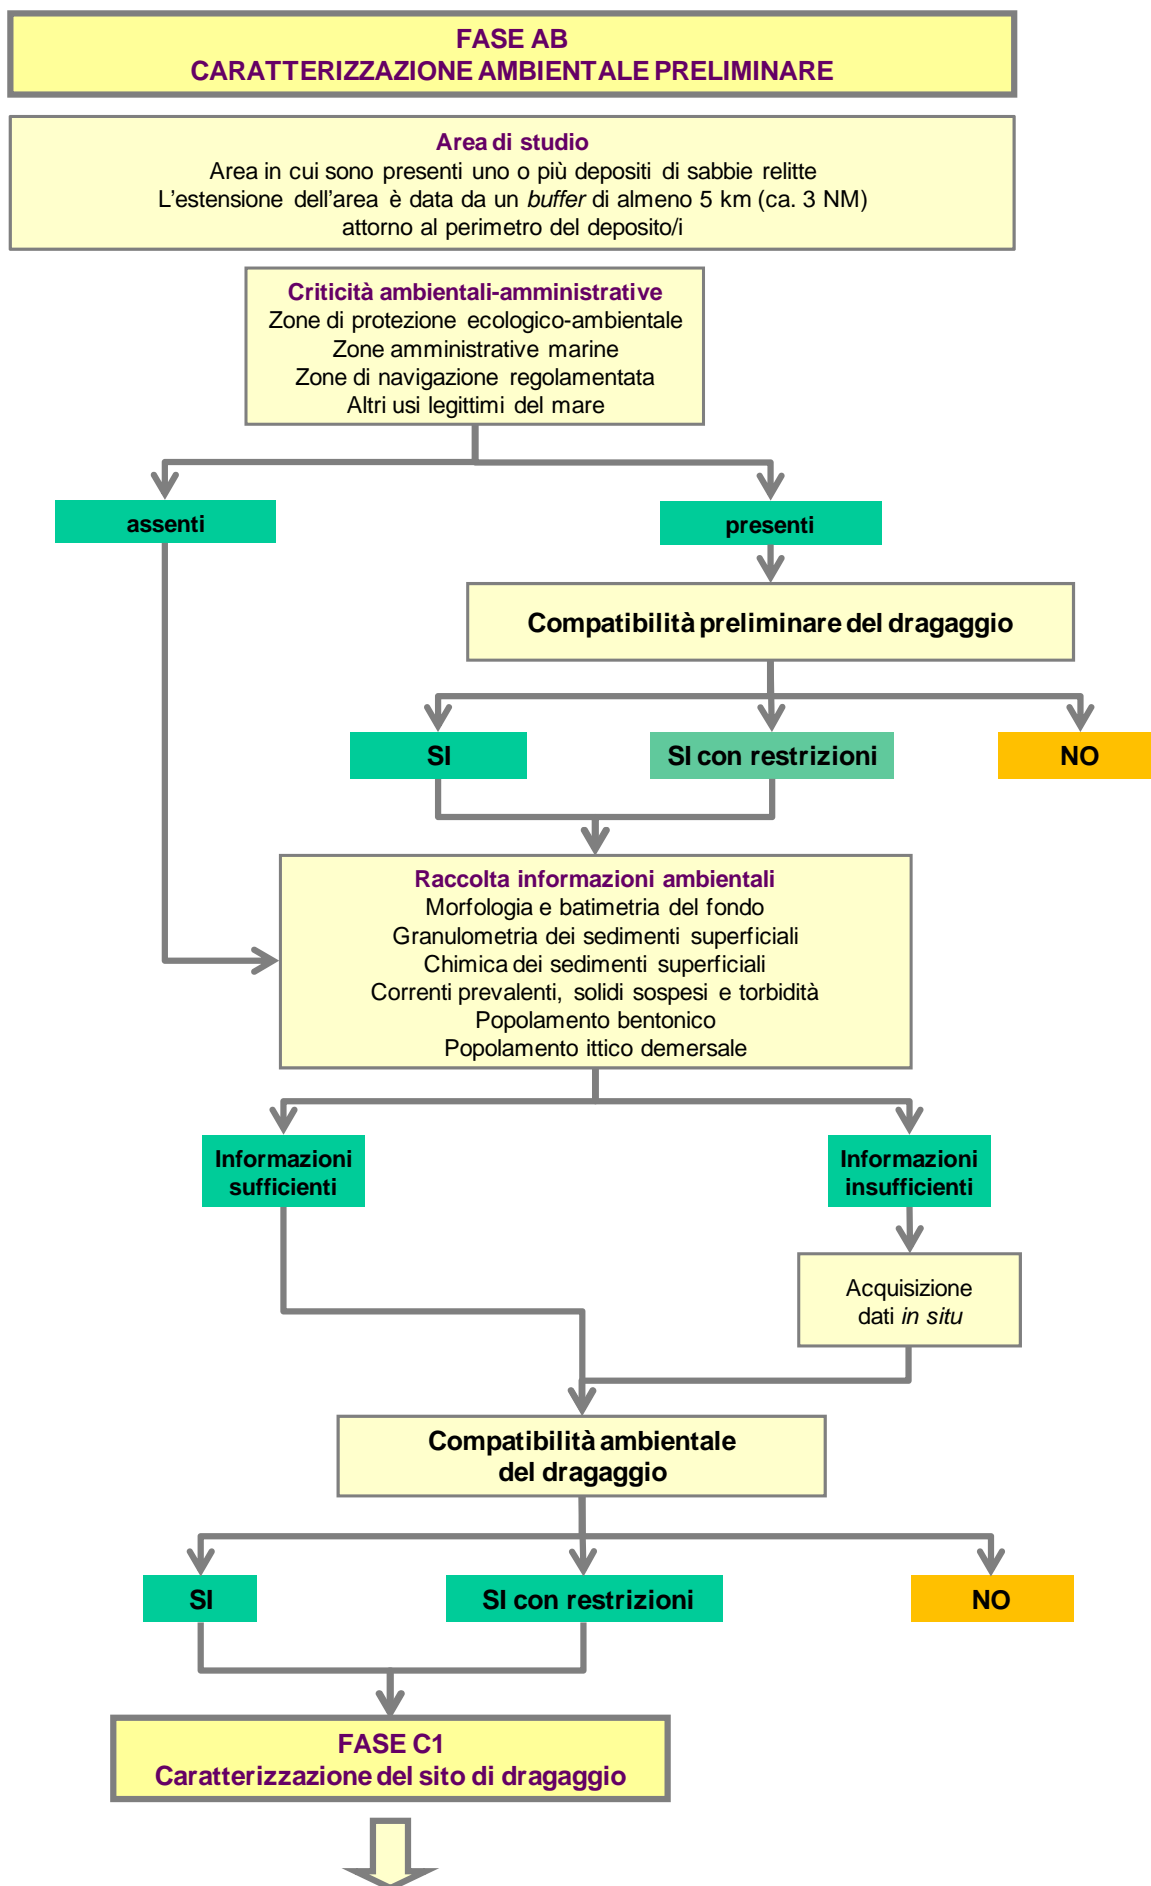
FASE AB
CARATTERIZZAZIONE AMBIENTALE PRELIMINARE

Area di studio
Area in cui sono presenti uno o più depositi di sabbie relitte
L'estensione dell'area è data da un *buffer* di almeno 5 km (ca. 3 NM) attorno al perimetro del deposito/i

Criticità ambientali-amministrative
Zone di protezione ecologico-ambientale
Zone amministrative marine
Zone di navigazione regolamentata
Altri usi legittimi del mare

assenti

presenti

Compatibilità preliminare del dragaggio

SI

SI con restrizioni

NO

Raccolta informazioni ambientali
Morfologia e batimetria del fondo
Granulometria dei sedimenti superficiali
Chimica dei sedimenti superficiali
Correnti prevalenti, solidi sospesi e torbidità
Popolamento bentonico
Popolamento ittico demersale

Informazioni sufficienti

Informazioni insufficienti

Acquisizione dati *in situ*

Compatibilità ambientale del dragaggio

SI

SI con restrizioni

NO

FASE C1
Caratterizzazione del sito di dragaggio